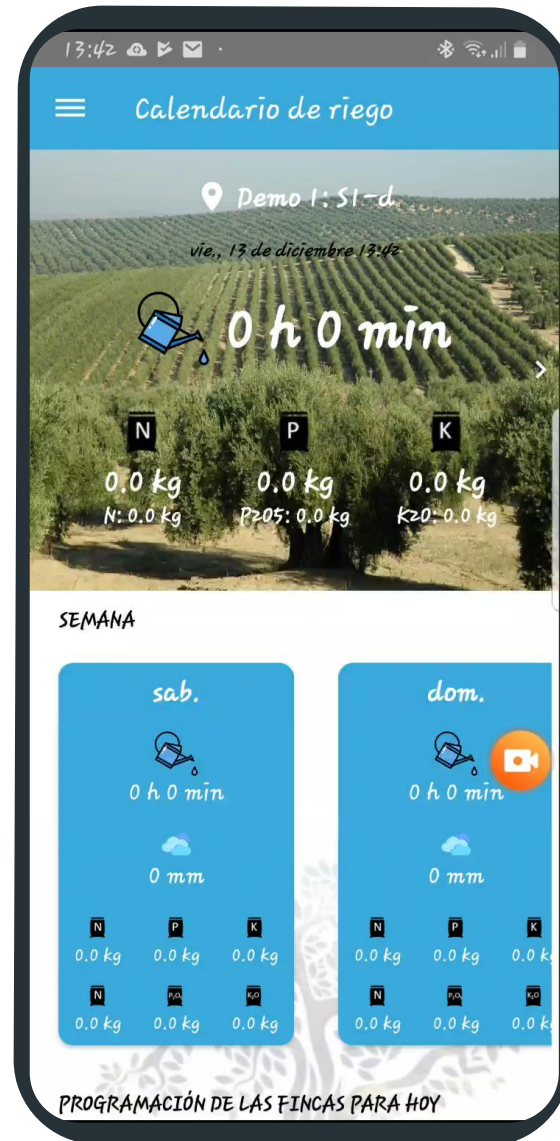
13:42

Calendario de riego

Demo 1: S1-d

vie., 13 de diciembre 13:42

0 h 0 min

N
0.0 kg
N: 0.0 kg

P
0.0 kg
P2O5: 0.0 kg

K
0.0 kg
K2O: 0.0 kg

SEMANA

sab.
0 h 0 min
0 mm
N 0.0 kg
P 0.0 kg
K 0.0 kg
N 0.0 kg
$P_2O_5$ 0.0 kg
$K_2O$ 0.0 kg

dom.
0 h 0 min
0 mm
N 0.0 kg
P 0.0 kg
K 0.0 kg
N 0.0 kg
$P_2O_5$ 0.0 kg
$K_2O$ 0.0 k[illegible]

PROGRAMACIÓN DE LAS FINCAS PARA HOY